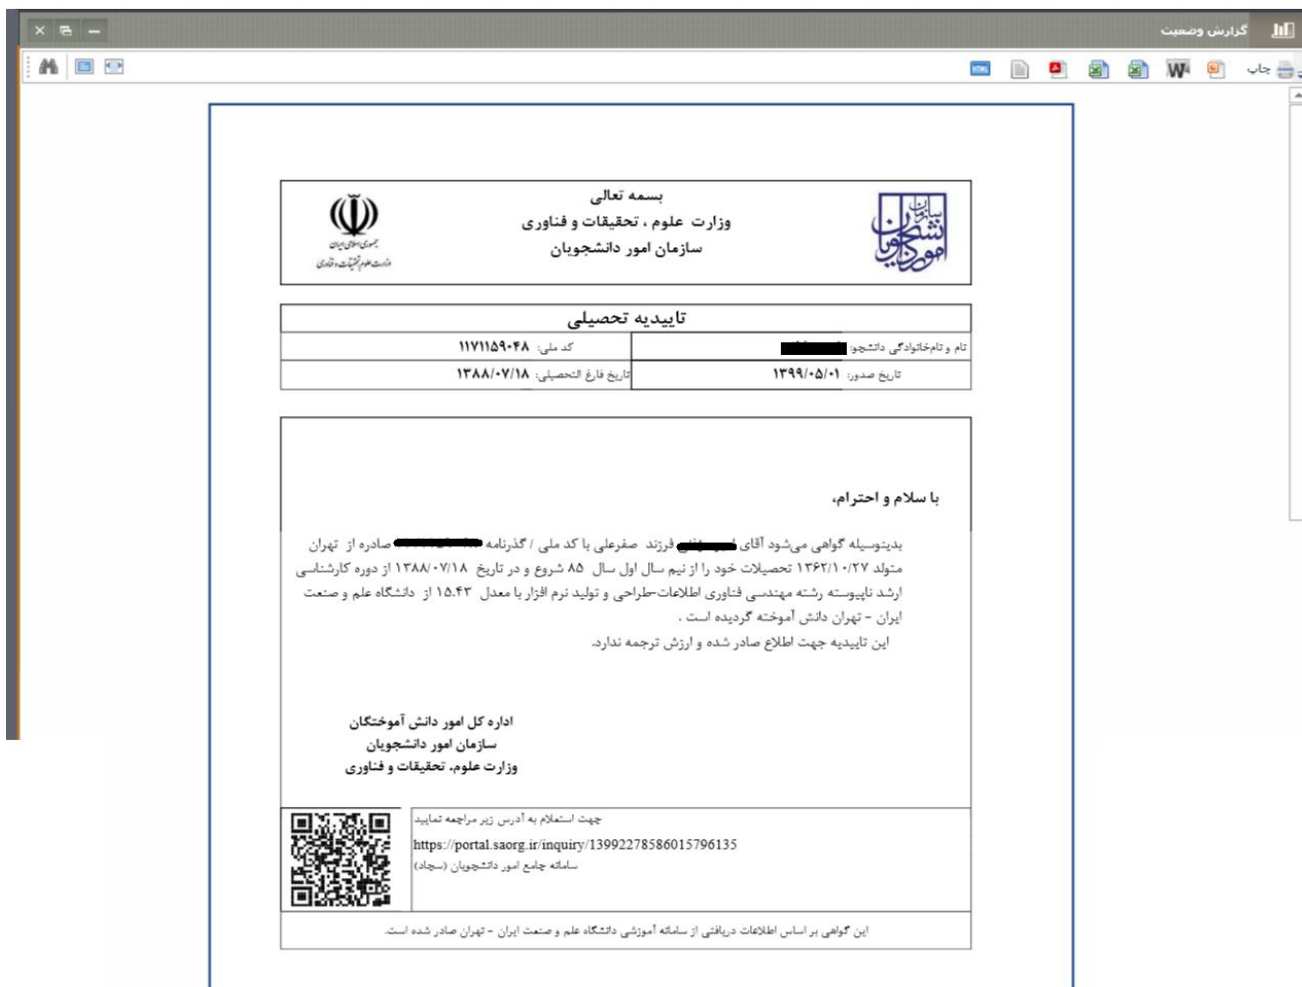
گزارش وضعیت

چاپ

بسمه تعالی
وزارت علوم ، تحقیقات و فناوری
سازمان امور دانشجویان

جمهوری اسلامی ایران
وزارت علوم، تحقیقات و فناوری

سازمان امور دانشجویان

تاییدیه تحصیلی

| نام و نام‌خانوادگی دانشجو: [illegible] | کد ملی: ۱۱۷۱۱۵۹۰۴۸ |
|---|---|
| تاریخ صدور: ۱۳۹۹/۰۵/۰۱ | تاریخ فارغ التحصیلی: ۱۳۸۸/۰۷/۱۸ |

با سلام و احترام،

بدینوسیله گواهی می‌شود آقای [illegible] فرزند صفرعلی با کد ملی / گذرنامه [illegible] صادره از تهران متولد ۱۳۶۲/۱۰/۲۷ تحصیلات خود را از نیم سال اول سال ۸۵ شروع و در تاریخ ۱۳۸۸/۰۷/۱۸ از دوره کارشناسی ارشد ناپیوسته رشته مهندسی فناوری اطلاعات-طراحی و تولید نرم افزار با معدل ۱۵.۴۳ از دانشگاه علم و صنعت ایران - تهران دانش آموخته گردیده است .
این تاییدیه جهت اطلاع صادر شده و ارزش ترجمه ندارد.

اداره کل امور دانش آموختگان
سازمان امور دانشجویان
وزارت علوم، تحقیقات و فناوری

جهت استعلام به آدرس زیر مراجعه نمایید
https://portal.saorg.ir/inquiry/13992278586015796135
سامانه جامع امور دانشجویان (سجاد)

این گواهی بر اساس اطلاعات دریافتی از سامانه آموزشی دانشگاه علم و صنعت ایران - تهران صادر شده است.